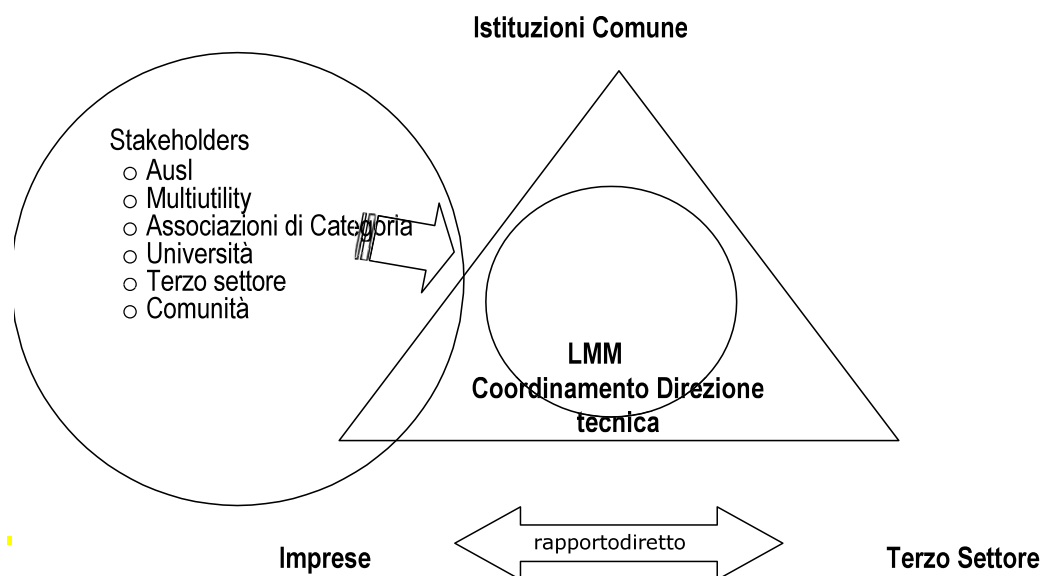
Istituzioni Comune

Stakeholders
○ Ausl
○ Multiutility
○ Associazioni di Categoria
○ Università
○ Terzo settore
○ Comunità

LMM
Coordinamento Direzione tecnica

Imprese

rapportodiretto

Terzo Settore